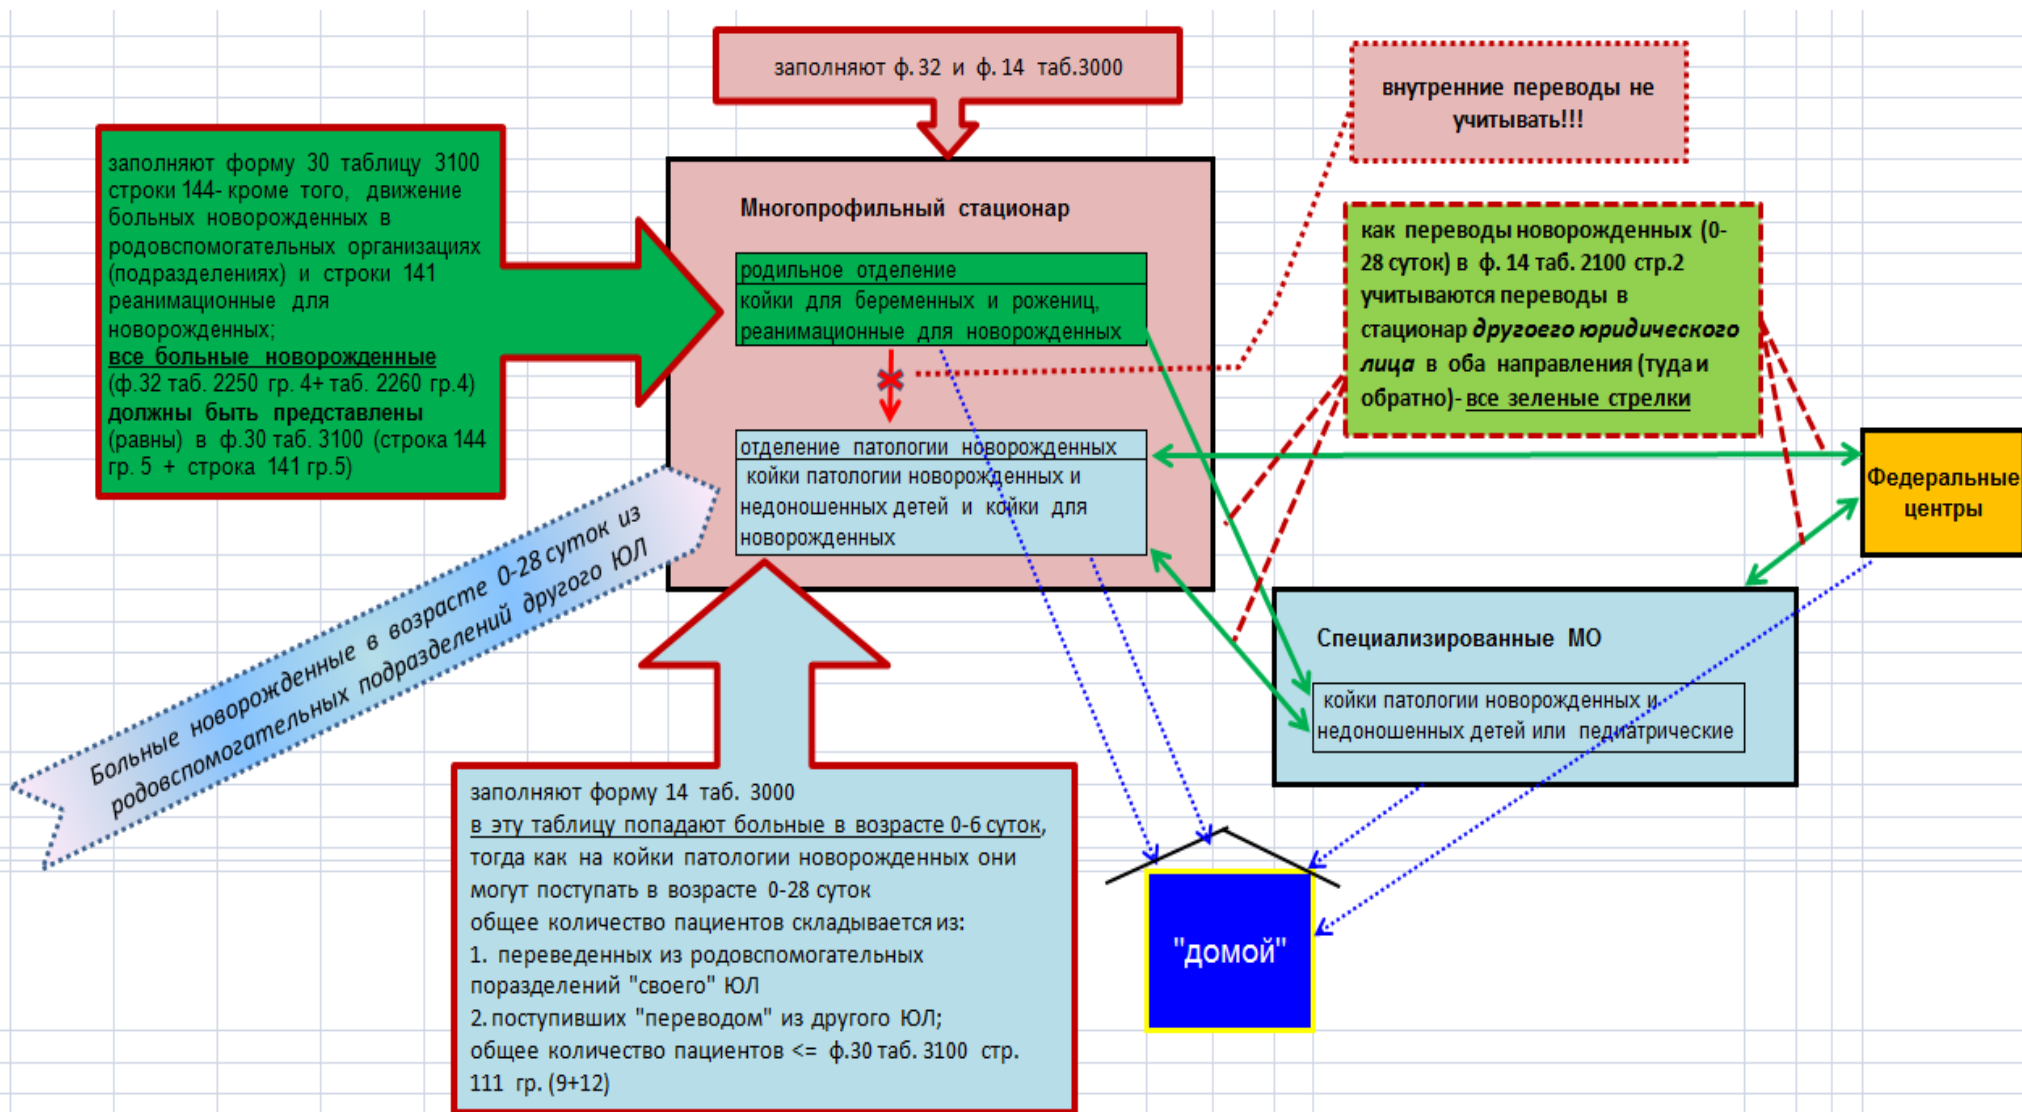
заполняют ф.32 и ф.14 таб.3000

внутренние переводы не учитывать!!!

заполняют форму 30 таблицу 3100 строки 144- кроме того, движение больных новорожденных в родовспомогательных организациях (подразделениях) и строки 141 реанимационные для новорожденных;
все больные новорожденные (ф.32 таб. 2250 гр. 4+ таб. 2260 гр.4) должны быть представлены (равны) в ф.30 таб. 3100 (строка 144 гр. 5 + строка 141 гр.5)

Многопрофильный стационар

родильное отделение
койки для беременных и рожениц, реанимационные для новорожденных

отделение патологии новорожденных
койки патологии новорожденных и недоношенных детей и койки для новорожденных

как переводы новорожденных (0-28 суток) в ф. 14 таб. 2100 стр.2 учитываются переводы в стационар другоего юридического лица в оба направления (туда и обратно)- все зеленые стрелки

Федеральные центры

Специализированные МО

койки патологии новорожденных и недоношенных детей или педиатрические

Больные новорожденные в возрасте 0-28 суток из родовспомогательных подразделений другого ЮЛ

заполняют форму 14 таб. 3000
в эту таблицу попадают больные в возрасте 0-6 суток, тогда как на койки патологии новорожденных они могут поступать в возрасте 0-28 суток
общее количество пациентов складывается из:
1. переведенных из родовспомогательных пораздeлений "своего" ЮЛ
2. поступивших "переводом" из другого ЮЛ;
общее количество пациентов <= ф.30 таб. 3100 стр. 111 гр. (9+12)

"домой"